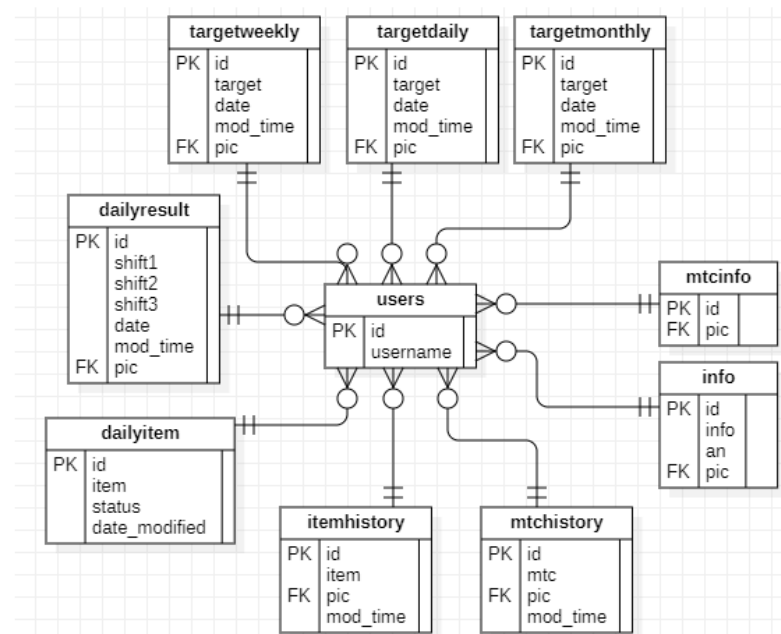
targetweekly

| | |
|---|---|
| PK | id |
| | target |
| | date |
| | mod_time |
| FK | pic |

targetdaily

| | |
|---|---|
| PK | id |
| | target |
| | date |
| | mod_time |
| FK | pic |

targetmonthly

| | |
|---|---|
| PK | id |
| | target |
| | date |
| | mod_time |
| FK | pic |

dailyresult

| | |
|---|---|
| PK | id |
| | shift1 |
| | shift2 |
| | shift3 |
| | date |
| | mod_time |
| FK | pic |

users

| | |
|---|---|
| PK | id |
| | username |

mtcinfo

| | |
|---|---|
| PK | id |
| FK | pic |

info

| | |
|---|---|
| PK | id |
| | info |
| | an |
| FK | pic |

dailyitem

| | |
|---|---|
| PK | id |
| | item |
| | status |
| | date_modified |

itemhistory

| | |
|---|---|
| PK | id |
| | item |
| FK | pic |
| | mod_time |

mtchistory

| | |
|---|---|
| PK | id |
| | mtc |
| FK | pic |
| | mod_time |